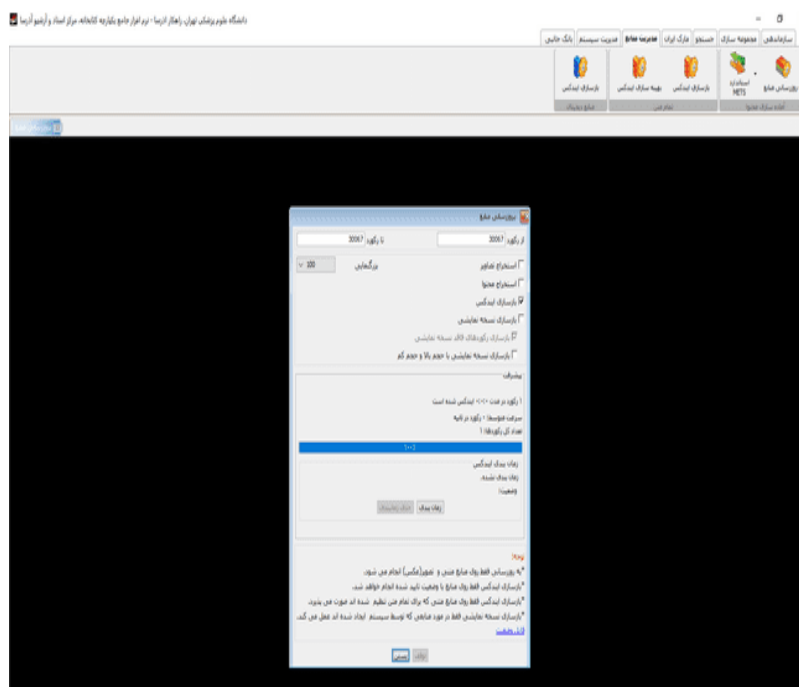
دانشگاه علوم پزشکی تهران، راهکار آذرسا - نرم افزار جامع یکپارچه کتابخانه، مرکز اسناد و آرشیو آذرسا

سازماندهی | مجموعه سازی | جستجو | مارک ایران | مدیریت منابع | مدیریت سیستم | بانک جانبی

روزآمدسازی منابع | استخراج METS | بازسازی ایندکس | بهینه سازی ایندکس | بازسازی ایندکس

اضافه سازی محتوا | تمام متن | منابع دیجیتال

روزآمدسازی منابع

روزآمدسازی منابع

از رکورد 33067 | تا رکورد 33067

استخراج تصاویر | برگه‌های 100

استخراج محتوا

بازسازی ایندکس

بازسازی نسخه نمایشی

بازسازی رکوردهای فاقد نسخه نمایشی

بازسازی نسخه نمایشی با حجم بالا و حجم کم

پیشرفت

1 رکورد در مدت <<> ایندکس شده است

سرعت متوسط: 1 رکورد در ثانیه

تعداد کل رکوردها: 1

100%

زمان بندی ایندکس

زمان بندی نشده.

وضعیت:

زمان بندی | حذف زمان بندی

توجه:

*به روزرسانی فقط روی منابع متنی و تصویر(عکس) انجام می شود.

*بازسازی ایندکس فقط روی منابع با وضعیت تایید شده انجام خواهد شد.

*بازسازی ایندکس فقط روی منابع متنی که برای تمام متن تنظیم شده اند صورت می پذیرد.

*بازسازی نسخه نمایشی فقط در مورد منابعی که توسط سیستم ایجاد شده اند عمل می کند.

ثبت وضعیت

اجرا | انصراف